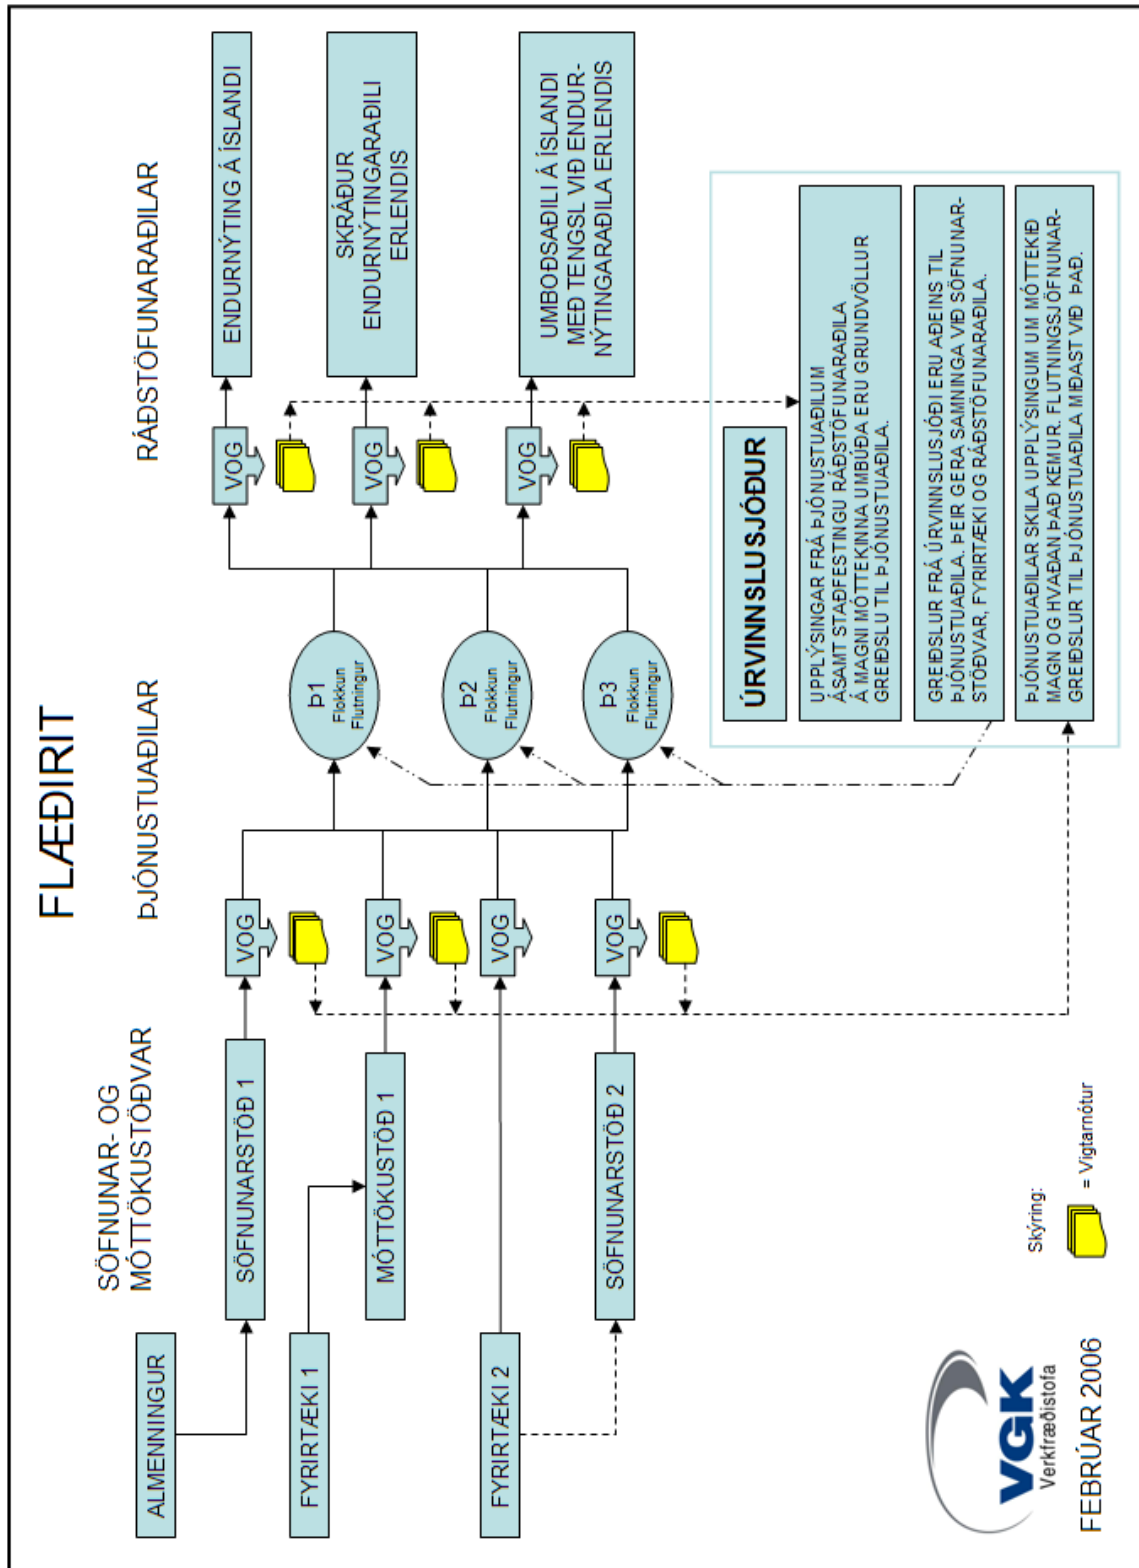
FLÆÐIRIT

SÖFNUNAR- OG MÓTTÖKUSTÖÐVAR

ÞJÓNUSTUAÐILAR

RÁÐSTÖFUNARAÐILAR

ALMENNINGUR

FYRIRTÆKI 1

FYRIRTÆKI 2

SÖFNUNARSTÖÐ 1

MÓTTÖKUSTÖÐ 1

SÖFNUNARSTÖÐ 2

VOG

VOG

VOG

VOG

Þ1 Flokkun Flutningur

Þ2 Flokkun Flutningur

Þ3 Flokkun Flutningur

VOG

VOG

VOG

ENDURNÝTING Á ÍSLANDI

SKRÁÐUR ENDURNÝTINGARAÐILI ERLENDIS

UMBOÐSAÐILI Á ÍSLANDI MEÐ TENGSL VIÐ ENDURNÝTINGARAÐILA ERLENDIS

ÚRVINNSLUSJÓÐUR

UPPLÝSINGAR FRÁ ÞJÓNUSTUAÐILUM ÁSAMT STAÐFESTINGU RÁÐSTÖFUNARAÐILA Á MAGNI MÓTTEKINNA UMBÚÐA ERU GRUNDVÖLLUR GREIÐSLU TIL ÞJÓNUSTUAÐILA.

GREIÐSLUR FRÁ ÚRVINNSLUSJÓÐI ERU AÐEINS TIL ÞJÓNUSTUAÐILA. ÞEIR GERA SAMNINGA VIÐ SÖFNUNARSTÖÐVAR, FYRIRTÆKI OG RÁÐSTÖFUNARAÐILA.

ÞJÓNUSTUAÐILAR SKILA UPPLÝSINGUM UM MÓTTEKIÐ MAGN OG HVAÐAN ÞAÐ KEMUR. FLUTNINGSJÖFNUNARGREIÐSLUR TIL ÞJÓNUSTUAÐILA MIÐAST VIÐ ÞAÐ.

Skýring:
= Vigtarnótur

VGK Verkfræðistofa

FEBRÚAR 2006